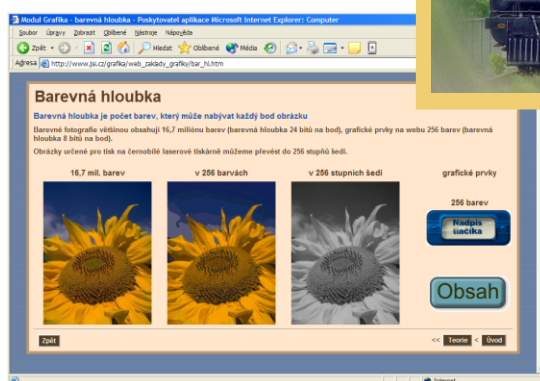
Modul Grafika - barevná hloubka - Poskytovatel aplikace Microsoft Internet Explorer: Computer

Soubor Úpravy Zobrazit Oblíbené Nástroje Nápověda

Zpět Hledat Oblíbené Média

Adresa http://www.jsi.cz/grafika/web_zaklady_grafiky/bar_hl.htm

Barevná hloubka

Barevná hloubka je počet barev, který může nabývat každý bod obrázku

Barevné fotografie většinou obsahují 16,7 milionu barev (barevná hloubka 24 bitů na bod), grafické prvky na webu 256 barev (barevná hloubka 8 bitů na bod).

Obrázky určené pro tisk na černobílé laserové tiskárně můžeme převést do 256 stupňů šedi.

16,7 mil. barev

v 256 barvách

v 256 stupních šedi

grafické prvky

256 barev

Nadpis tlačítka

Obsah

Zpět

<< Teorie < Úvod

Internet